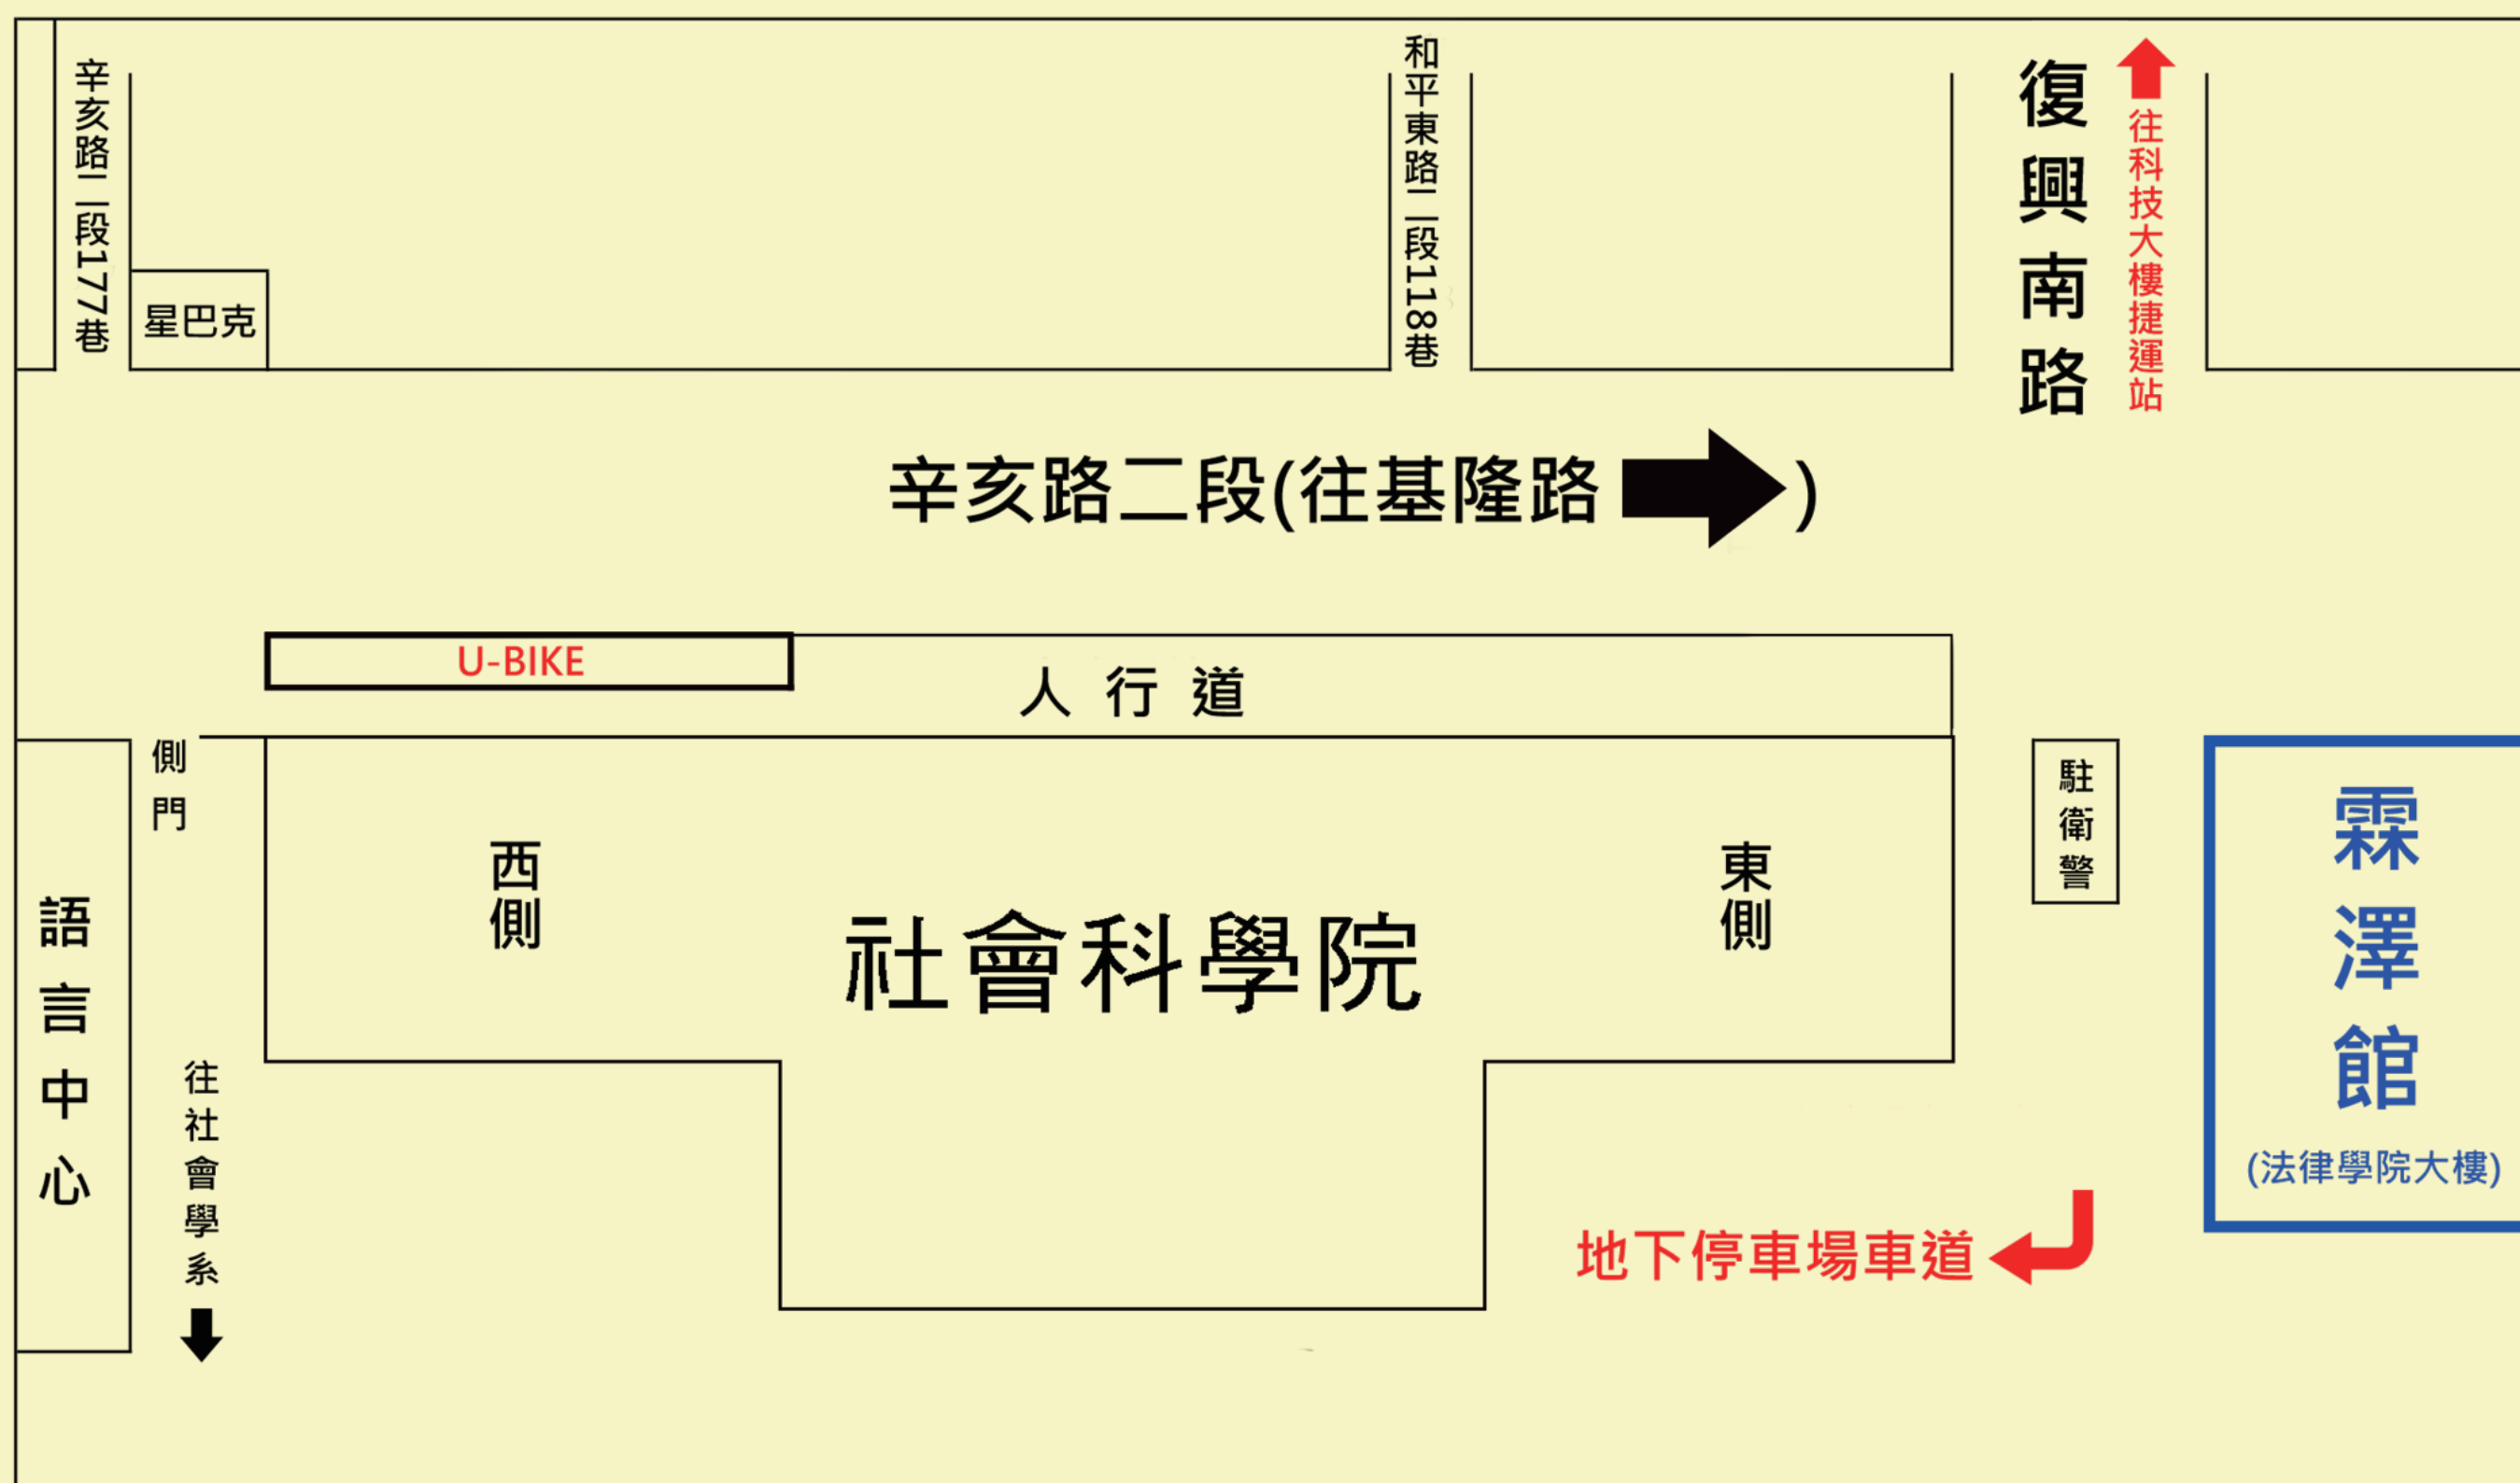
辛亥路二段177巷

星巴克

和平東路二段118巷

復興南路

往科技大樓捷運站

辛亥路二段(往基隆路 )

U-BIKE

人行道

側門

語言中心

西側

社會科學院

東側

駐衛警

霖澤館

(法律學院大樓)

往社會學系

地下停車場車道